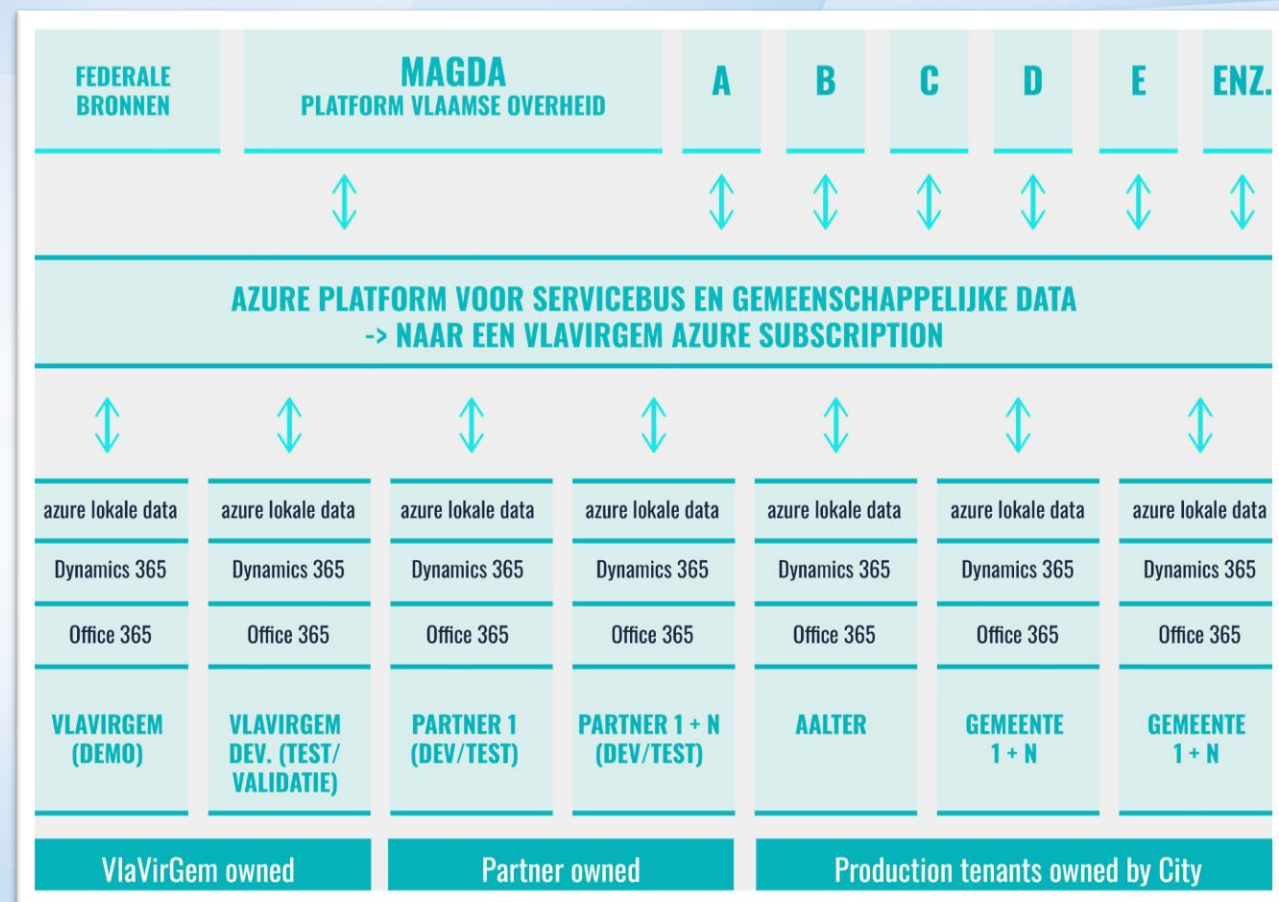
FEDERALE BRONNEN

MAGDA
PLATFORM VLAAMSE OVERHEID

A

B

C

D

E

ENZ.

AZURE PLATFORM VOOR SERVICEBUS EN GEMEENSCHAPPELIJKE DATA
-> NAAR EEN VLAVIRGEM AZURE SUBSCRIPTION

| azure lokale data | azure lokale data | azure lokale data | azure lokale data | azure lokale data | azure lokale data | azure lokale data |
|---|---|---|---|---|---|---|
| Dynamics 365 | Dynamics 365 | Dynamics 365 | Dynamics 365 | Dynamics 365 | Dynamics 365 | Dynamics 365 |
| Office 365 | Office 365 | Office 365 | Office 365 | Office 365 | Office 365 | Office 365 |
| VLAVIRGEM (DEMO) | VLAVIRGEM DEV. (TEST/ VALIDATIE) | PARTNER 1 (DEV/TEST) | PARTNER 1 + N (DEV/TEST) | AALTER | GEMEENTE 1 + N | GEMEENTE 1 + N |

VlaVirGem owned

Partner owned

Production tenants owned by City